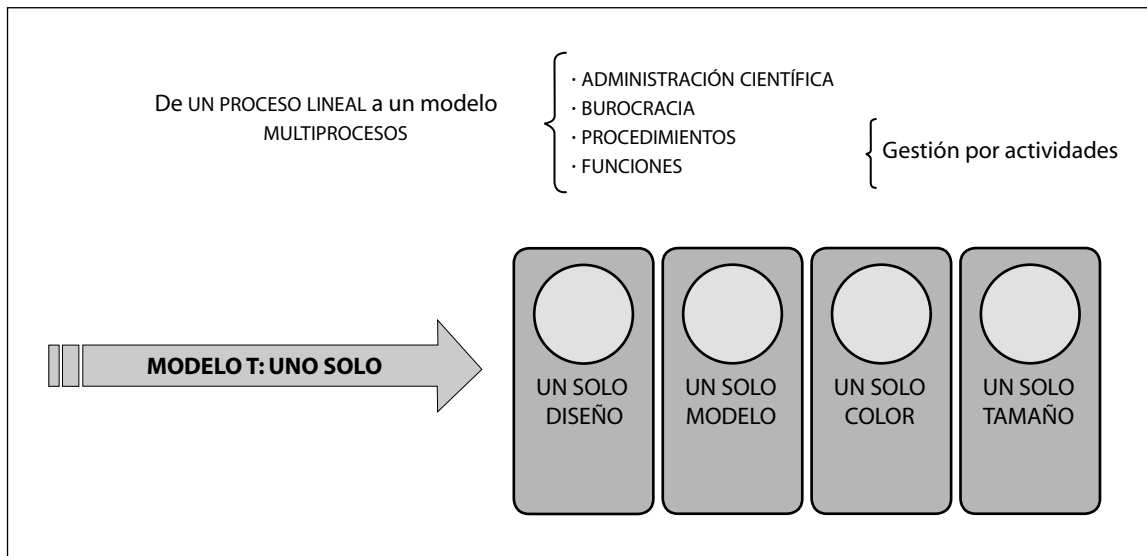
De UN PROCESO LINEAL a un modelo MULTIPROCESOS

· ADMINISTRACIÓN CIENTÍFICA
· BUROCRACIA
· PROCEDIMIENTOS
· FUNCIONES

Gestión por actividades

MODELO T: UNO SOLO

UN SOLO DISEÑO

UN SOLO MODELO

UN SOLO COLOR

UN SOLO TAMAÑO